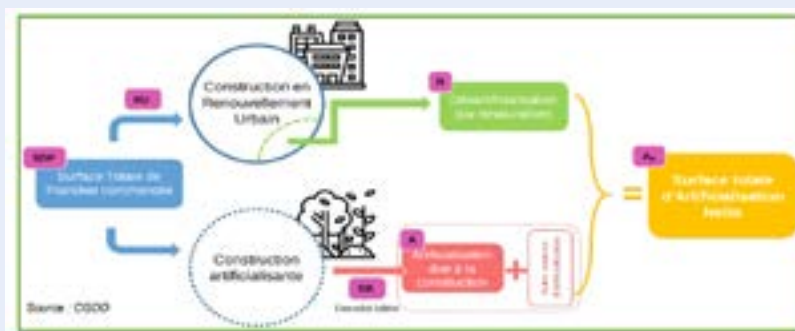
RU

Construction en Renouvellement Urbain

R

Désartificialisation par renaturation

SDP

Surface totale de Plancher concernée

An

Surface totale d'Artificialisation Nette

Construction artificialisante

A

Artificialisation due à la construction

+

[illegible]

SE

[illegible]

Source : CGDD